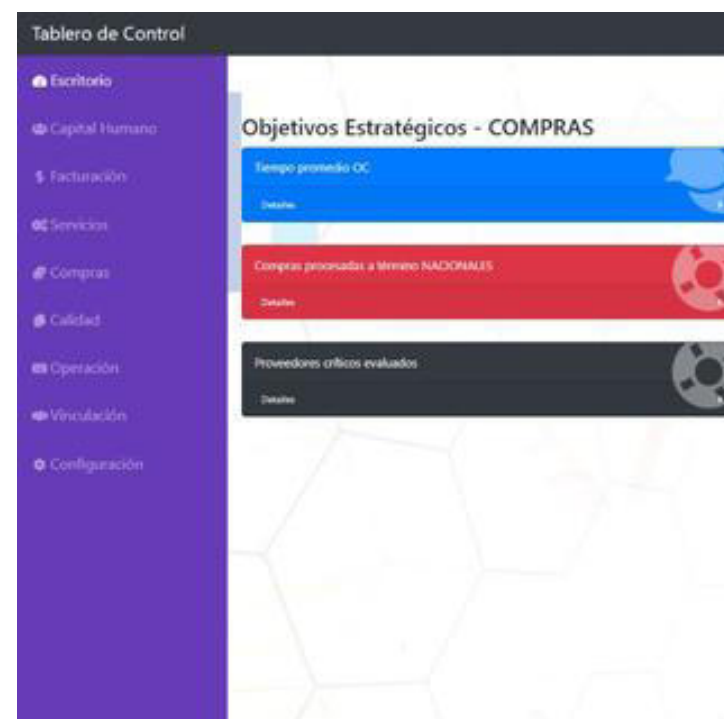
Tablero de Control

Escritorio
Capital Humano
$ Facturación
Servicios
Compras
Calidad
Operación
Vinculación
Configuración

Objetivos Estratégicos - COMPRAS

Tiempo promedio OC
Detalles

Compras procesadas a tiempo NACIONALES
Detalles

Proveedores críticos evaluados
Detalles